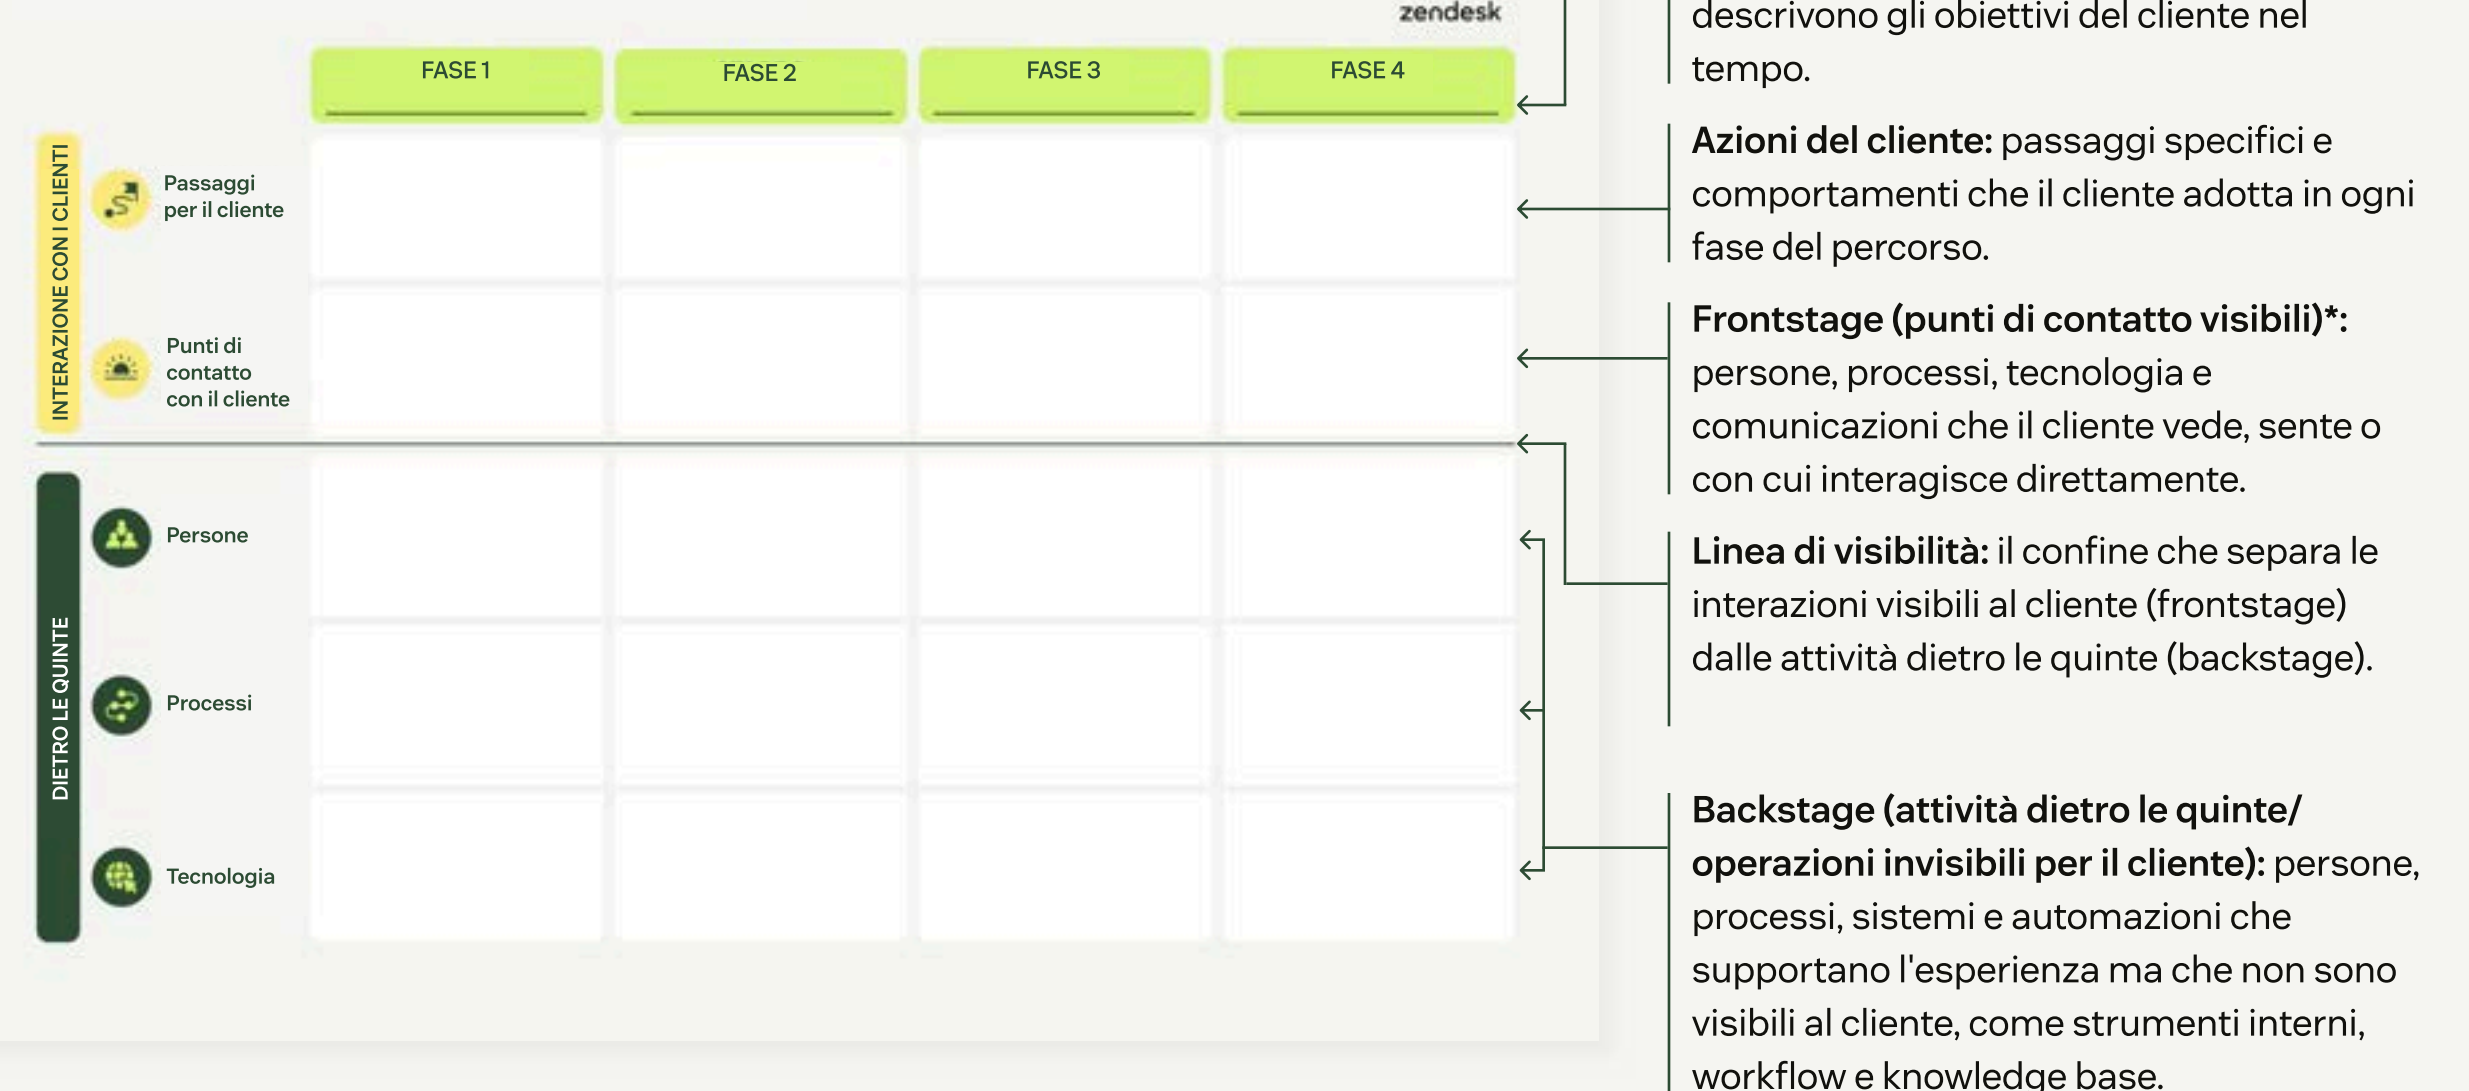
zendesk

| FASE 1 | FASE 2 | FASE 3 | FASE 4 |
|---|---|---|---|

INTERAZIONE CON I CLIENTI

Passaggi per il cliente

Punti di contatto con il cliente

DIETRO LE QUINTE

Persone

Processi

Tecnologia

descrivono gli obiettivi del cliente nel tempo.

**Azioni del cliente:** passaggi specifici e comportamenti che il cliente adotta in ogni fase del percorso.

**Frontstage (punti di contatto visibili)\*:** persone, processi, tecnologia e comunicazioni che il cliente vede, sente o con cui interagisce direttamente.

**Linea di visibilità:** il confine che separa le interazioni visibili al cliente (frontstage) dalle attività dietro le quinte (backstage).

**Backstage (attività dietro le quinte/ operazioni invisibili per il cliente):** persone, processi, sistemi e automazioni che supportano l'esperienza ma che non sono visibili al cliente, come strumenti interni, workflow e knowledge base.